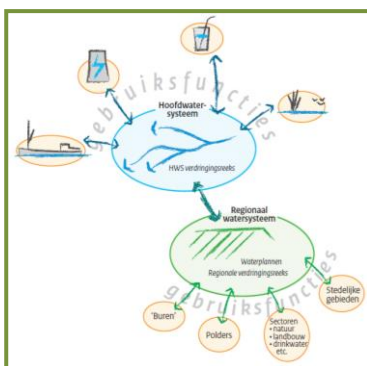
gebruiksfuncties

Hoofdwatersysteem

HWS verdringingsreeks

Regionaal watersysteem

Waterplannen
Regionale verdringingsreeks

gebruiksfuncties

Stedelijke gebieden

'Buren'

Polders

Sectoren
• natuur
• landbouw
• drinkwater
etc.